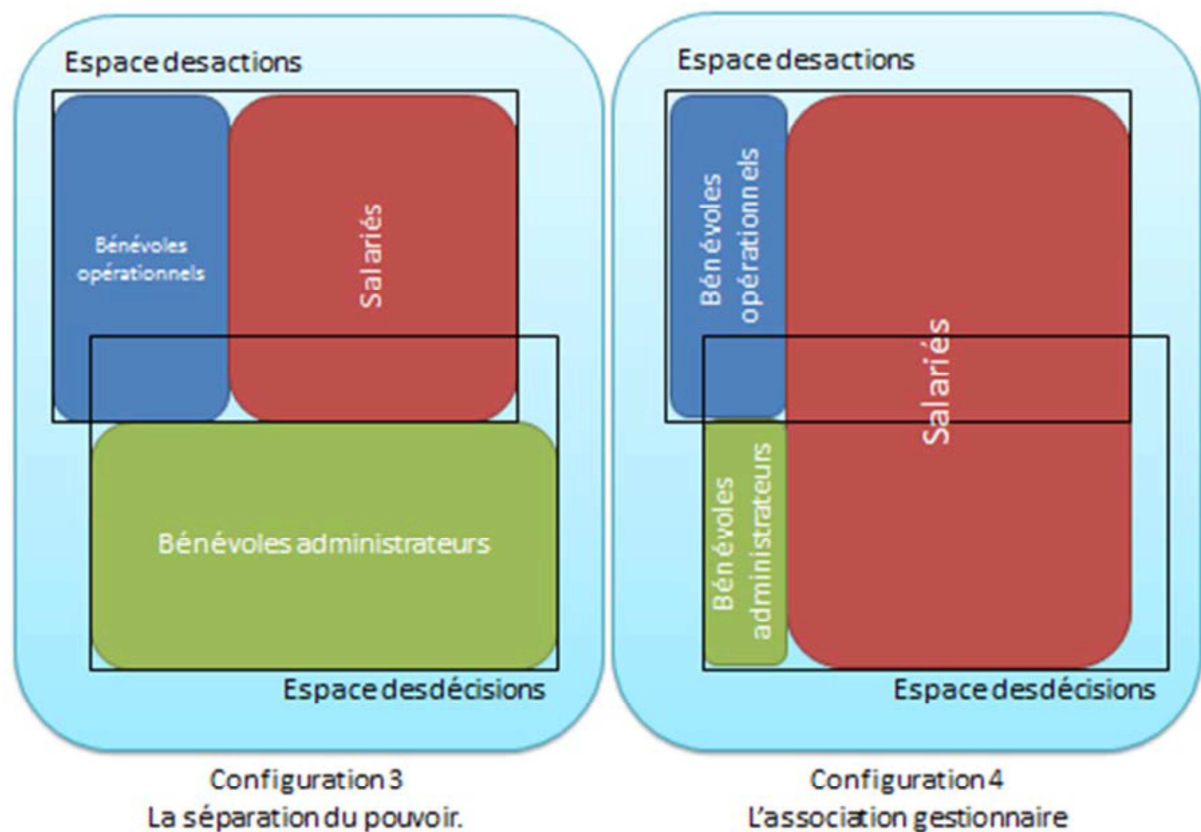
Espace desactions

Bénévoles opérationnels

Salariés

Bénévoles administrateurs

Espace desdécisions

Configuration 3
La séparation du pouvoir.

Espace desactions

Bénévoles opérationnels

Salariés

Bénévoles administrateurs

Espace desdécisions

Configuration 4
L'association gestionnaire